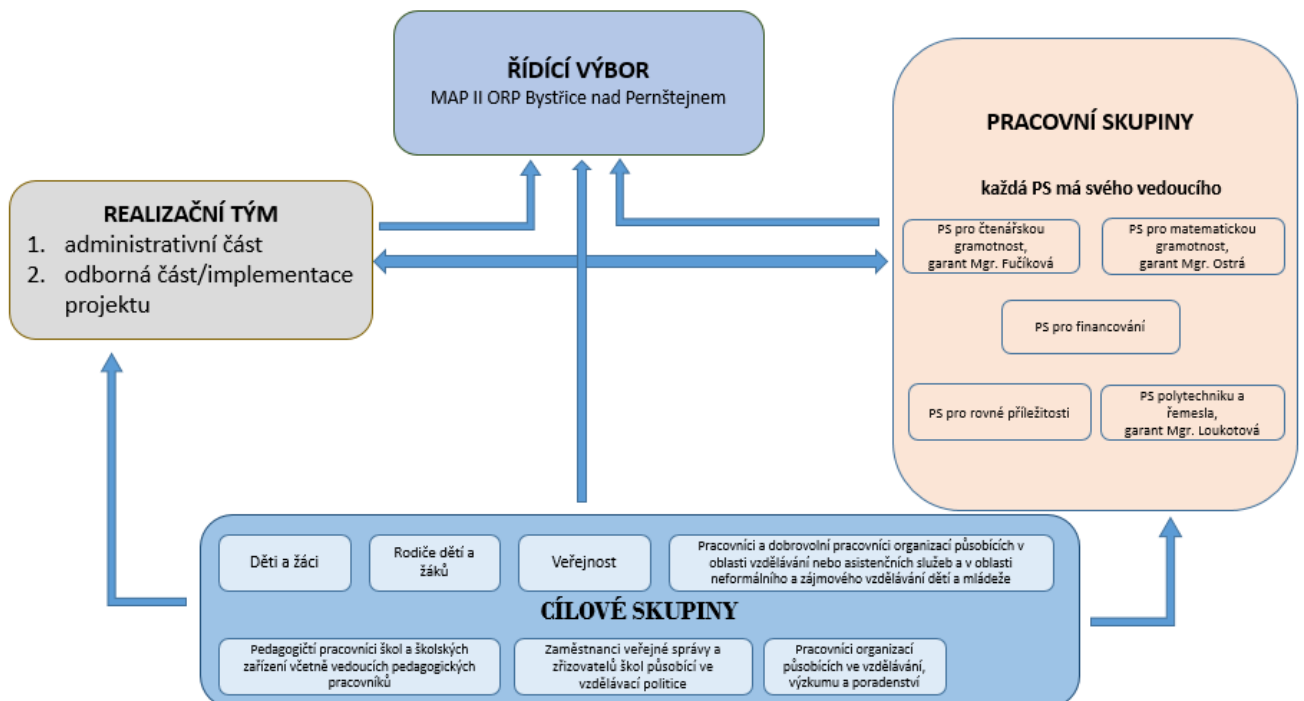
ŘÍDÍCÍ VÝBOR
MAP II ORP Bystřice nad Pernštejnem

REALIZAČNÍ TÝM
1. administrativní část
2. odborná část/implementace projektu

PRACOVNÍ SKUPINY

každá PS má svého vedoucího

PS pro čtenářskou gramotnost, garant Mgr. Fučíková

PS pro matematickou gramotnost, garant Mgr. Ostrá

PS pro financování

PS pro rovné příležitosti

PS polytechniku a řemesla, garant Mgr. Loukotová

Děti a žáci

Rodiče dětí a žáků

Veřejnost

Pracovníci a dobrovolní pracovníci organizací působících v oblasti vzdělávání nebo asistenčních služeb a v oblasti neformálního a zájmového vzdělávání dětí a mládeže

CÍLOVÉ SKUPINY

Pedagogičtí pracovníci škol a školských zařízení včetně vedoucích pedagogických pracovníků

Zaměstnanci veřejné správy a zřizovatelů škol působící ve vzdělávací politice

Pracovníci organizací působících ve vzdělávání, výzkumu a poradenství